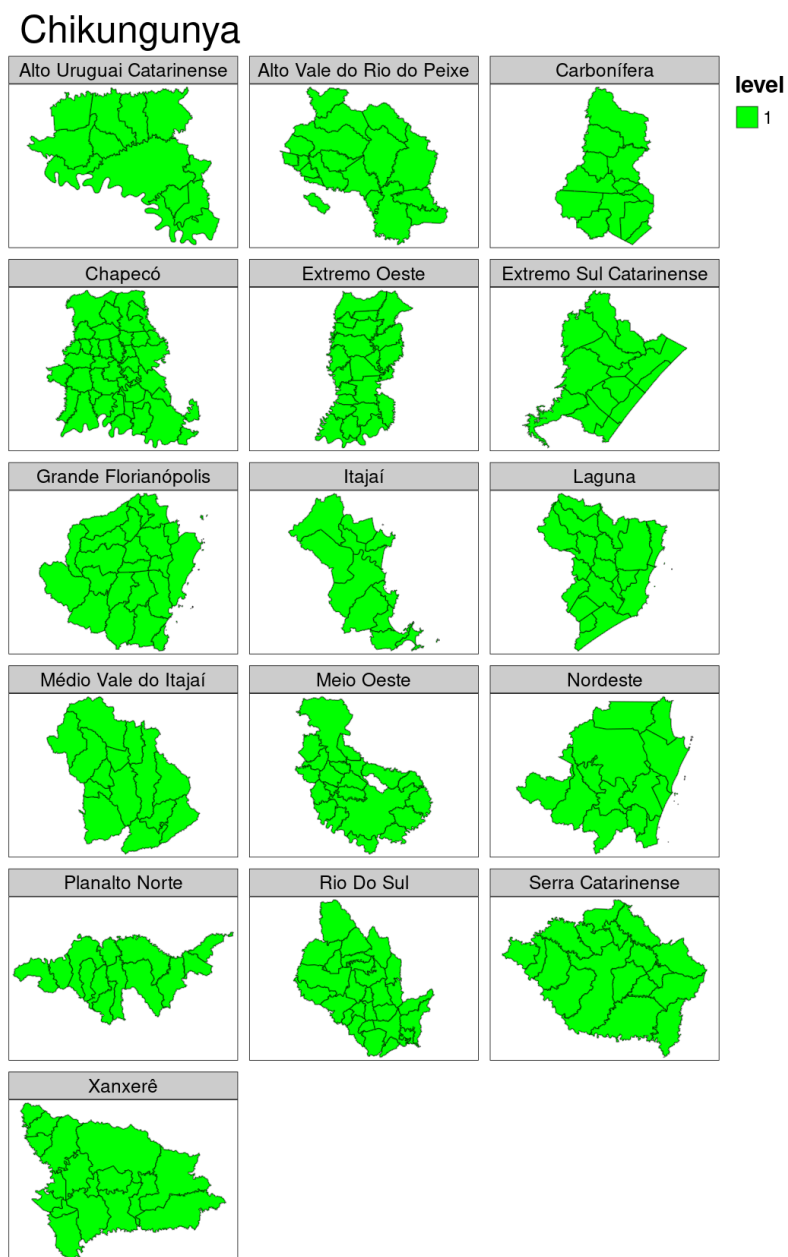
Chikungunya

Alto Uruguai Catarinense

Alto Vale do Rio do Peixe

Carbonífera

level

1

Chapecó

Extremo Oeste

Extremo Sul Catarinense

Grande Florianópolis

Itajaí

Laguna

Médio Vale do Itajaí

Meio Oeste

Nordeste

Planalto Norte

Rio Do Sul

Serra Catarinense

Xanxerê